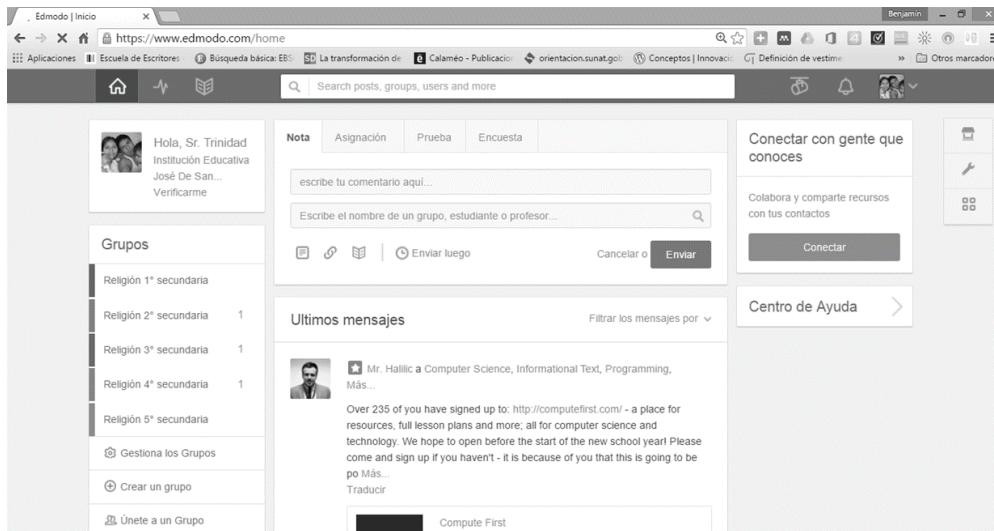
Edmodo | Inicio ×

Benjamin

https://www.edmodo.com/home

Aplicaciones | Escuela de Escritores | Búsqueda básica: EBS | La transformación de | Calaméo - Publicacion | orientacion.sunat.gob | Conceptos | Innovació | Definición de vestime | » | Otros marcadores

Search posts, groups, users and more

Hola, Sr. Trinidad
Institución Educativa José De San...
Verificarme

Grupos

Religión 1° secundaria

Religión 2° secundaria 1

Religión 3° secundaria 1

Religión 4° secundaria 1

Religión 5° secundaria

Gestiona los Grupos

Crear un grupo

Únete a un Grupo

Nota | Asignación | Prueba | Encuesta

escribe tu comentario aquí...

Escribe el nombre de un grupo, estudiante o profesor...

Enviar luego

Cancelar o Enviar

Ultimos mensajes

Filtrar los mensajes por

Mr. Halilic a Computer Science, Informational Text, Programming, Más...

Over 235 of you have signed up to: http://computefirst.com/ - a place for resources, full lesson plans and more; all for computer science and technology. We hope to open before the start of the new school year! Please come and sign up if you haven't - it is because of you that this is going to be po Más...

Traducir

Compute First

Conectar con gente que conoces

Colabora y comparte recursos con tus contactos

Conectar

Centro de Ayuda